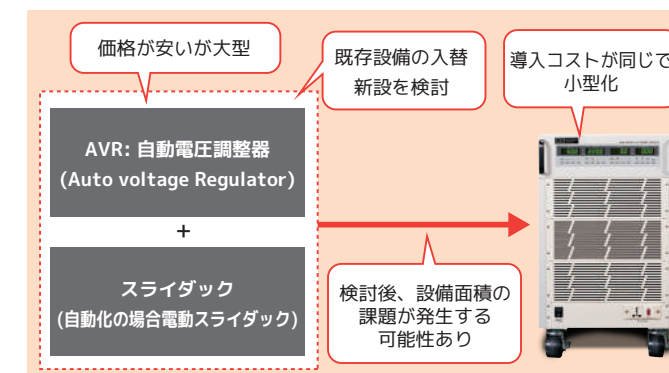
価格が安いが大型

既存設備の入替
新設を検討

導入コストが同じで
小型化

AVR: 自動電圧調整器
(Auto voltage Regulator)

+

スライダック
(自動化の場合電動スライダック)

検討後、設備面積の
課題が発生する
可能性あり